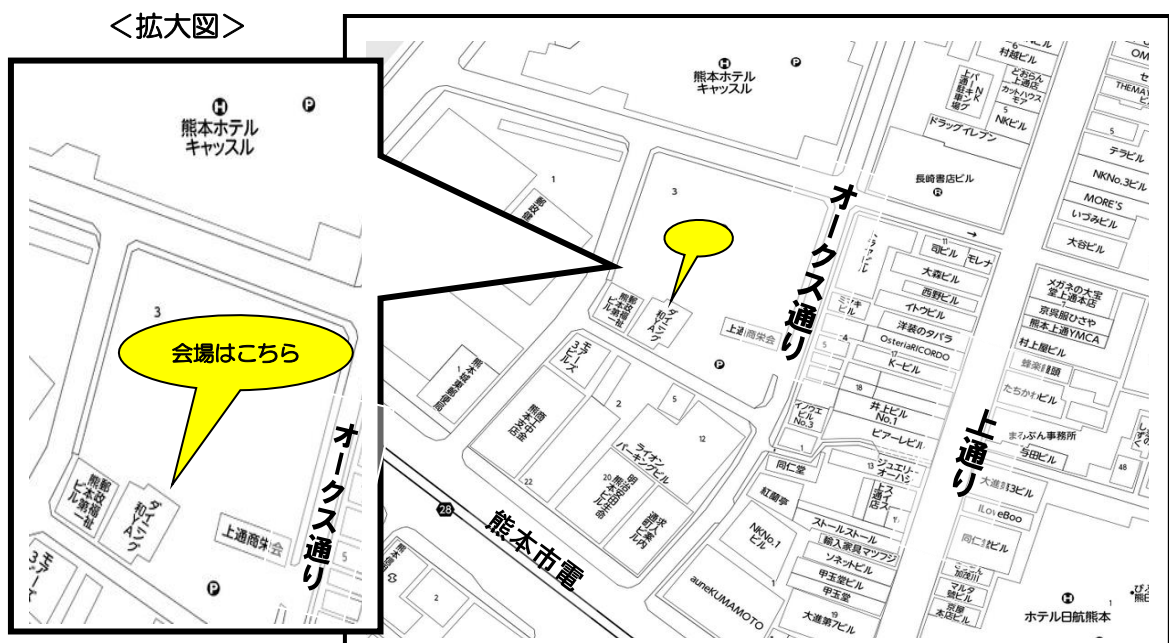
＜拡大図＞

熊本ホテル
キャッスル

3

会場はこちら

熊本牧場ビル第一社

ダイニング和人A

上通商栄会

オークス通り

熊本ホテル
キャッスル

3

1

熊本牧場ビル第一社

ダイニング和人A

上通商栄会

オークス通り

長崎書店ビル

ドラッグイレブン

NKビル

司ビル

モルナ

大森ビル

西野ビル

イトウビル

洋装のタバラ

OsteriaRICORDO

K-ビル

井上ビル No.1

ビアーレビル

同仁堂

紅蘭亭

ストールストール

輸入家具マツフジ

ソネットビル

甲玉堂ビル

甲玉堂

大進第7ビル

aune KUMAMOTO

NKNo.1ビル

ライオンパーキングビル

上通り

テラビル

NKNo.3ビル

MORE'S

いづみビル

大谷ビル

メガネの大宝堂上通本店

京呉服ひさや

熊本上通YMCA

村上屋ビル

たちかわビル

まるぶん事務所

大進第3ビル

ILoveBoo

同仁堂ビル

ホテル日航熊本

28

熊本市電

2

12

5

1

22

20

19

48

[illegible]